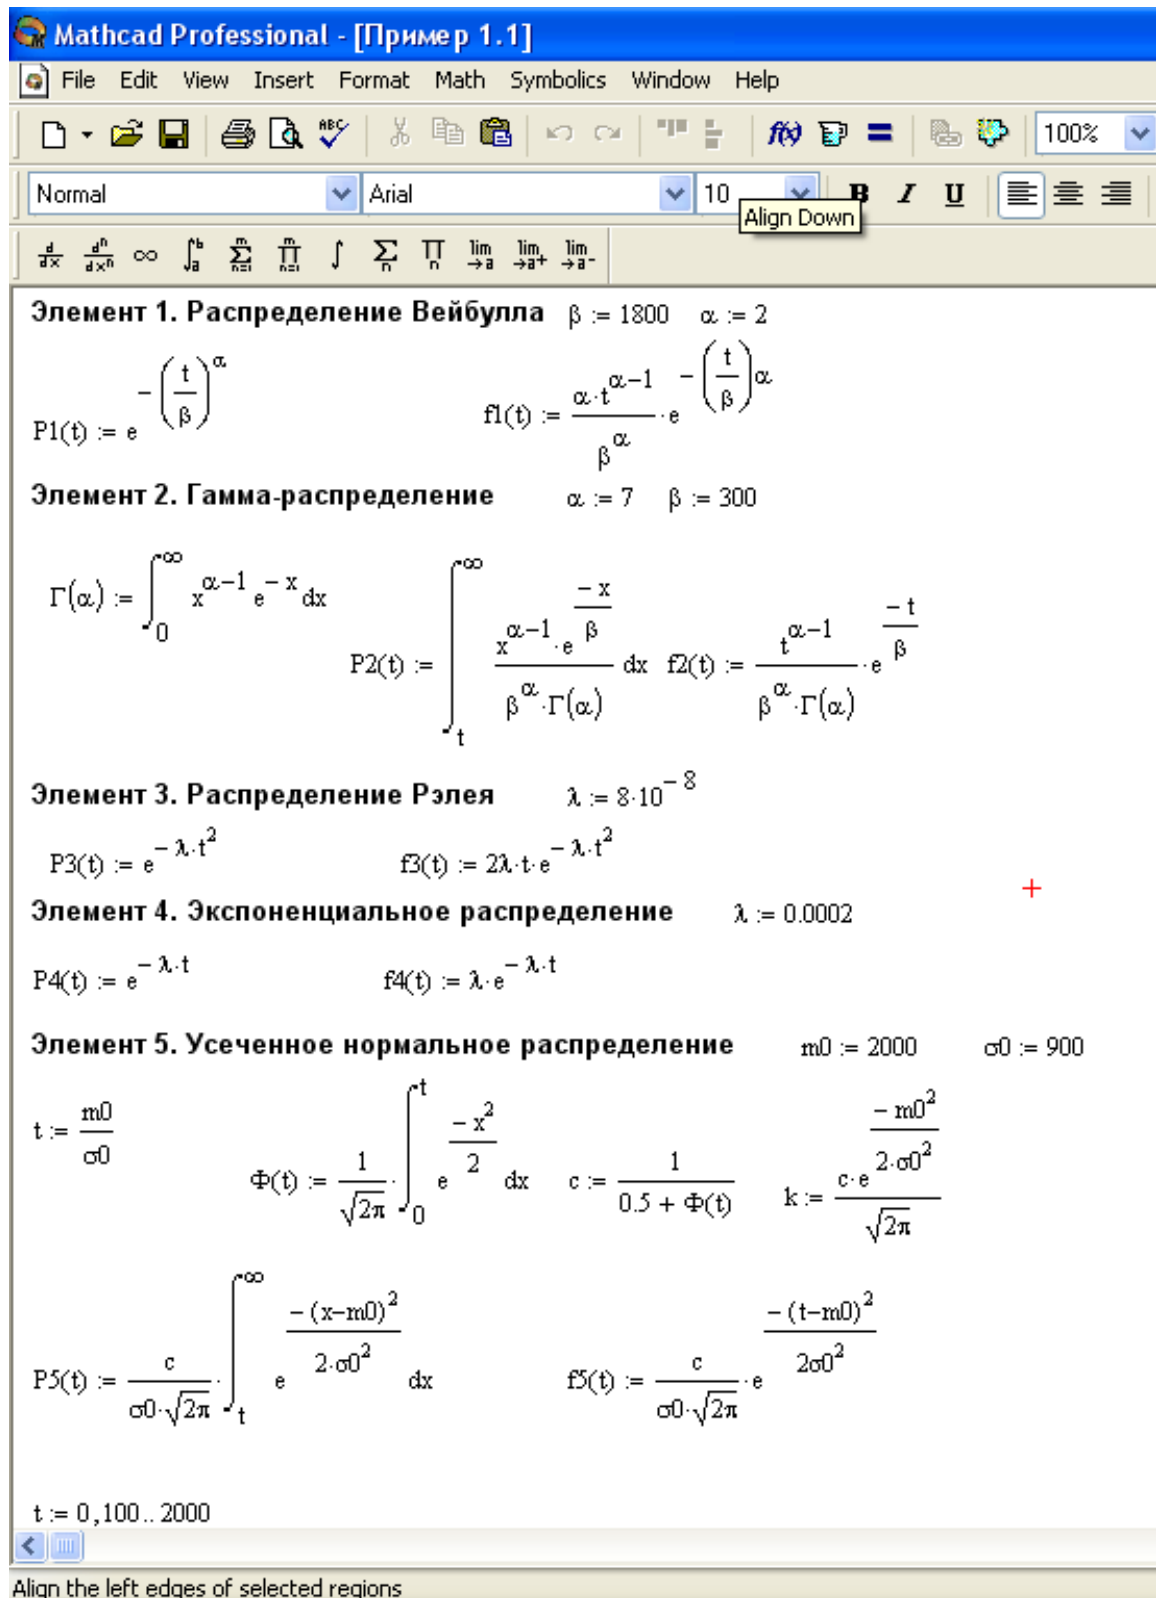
Mathcad Professional - [Пример 1.1]

File Edit View Insert Format Math Symbolics Window Help

100%

Normal Arial 10 Align Down B I U

lim →a lim →a+ lim →a-

Элемент 1. Распределение Вейбулла $\beta := 1800$ $\alpha := 2$

$P1(t) := e^{-\left(\frac{t}{\beta}\right)^{\alpha}}$ $f1(t) := \frac{\alpha \cdot t^{\alpha-1}}{\beta^{\alpha}} \cdot e^{-\left(\frac{t}{\beta}\right)\alpha}$

Элемент 2. Гамма-распределение $\alpha := 7$ $\beta := 300$

$\Gamma(\alpha) := \int_{0}^{\infty} x^{\alpha-1} e^{-x} dx$

$P2(t) := \int_{t}^{\infty} \frac{x^{\alpha-1} \cdot e^{\frac{-x}{\beta}}}{\beta^{\alpha} \cdot \Gamma(\alpha)} dx$ $f2(t) := \frac{t^{\alpha-1}}{\beta^{\alpha} \cdot \Gamma(\alpha)} \cdot e^{\frac{-t}{\beta}}$

Элемент 3. Распределение Рэлея $\lambda := 8 \cdot 10^{-8}$

$P3(t) := e^{-\lambda \cdot t^2}$ $f3(t) := 2\lambda \cdot t \cdot e^{-\lambda \cdot t^2}$

Элемент 4. Экспоненциальное распределение $\lambda := 0.0002$

$P4(t) := e^{-\lambda \cdot t}$ $f4(t) := \lambda \cdot e^{-\lambda \cdot t}$

Элемент 5. Усеченное нормальное распределение $m0 := 2000$ $\sigma0 := 900$

$t := \frac{m0}{\sigma0}$ $\Phi(t) := \frac{1}{\sqrt{2\pi}} \cdot \int_{0}^{t} e^{\frac{-x^2}{2}} dx$ $c := \frac{1}{0.5 + \Phi(t)}$ $k := \frac{c \cdot e^{\frac{-m0^2}{2 \cdot \sigma0^2}}}{\sqrt{2\pi}}$

$P5(t) := \frac{c}{\sigma0 \cdot \sqrt{2\pi}} \cdot \int_{t}^{\infty} e^{\frac{-(x-m0)^2}{2 \cdot \sigma0^2}} dx$ $f5(t) := \frac{c}{\sigma0 \cdot \sqrt{2\pi}} \cdot e^{\frac{-(t-m0)^2}{2\sigma0^2}}$

$t := 0, 100 .. 2000$

Align the left edges of selected regions